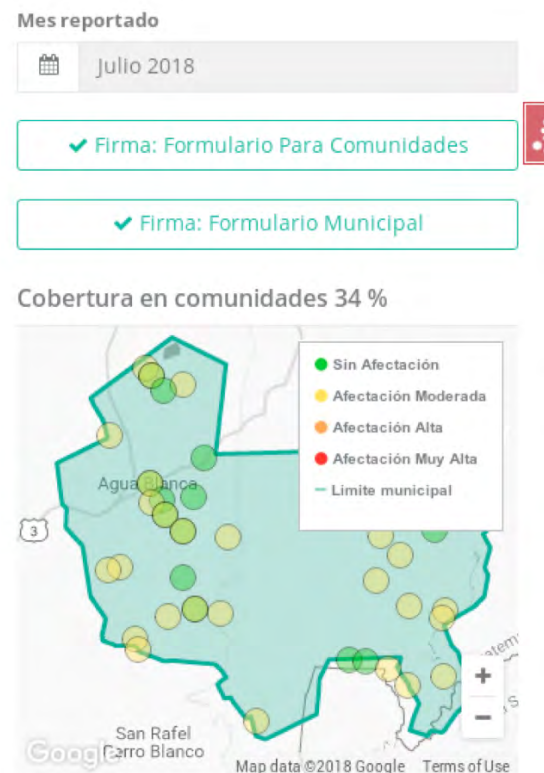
Mes reportado

Julio 2018

✔ Firma: Formulario Para Comunidades

✔ Firma: Formulario Municipal

Cobertura en comunidades 34 %

Sin Afectación
Afectación Moderada
Afectación Alta
Afectación Muy Alta
Limite municipal

Agua Blanca

3

San Rafel
Cerro Blanco

+
−

Google

Map data ©2018 Google Terms of Use